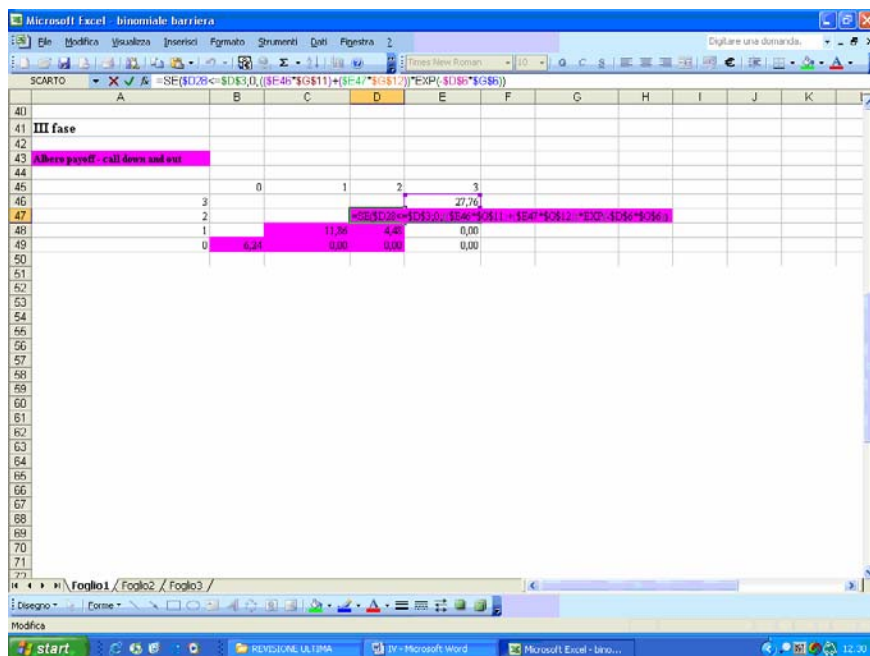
Microsoft Excel - binomiale barriera

File Modifica Visualizza Inserisci Formato Strumenti Dati Finestra ?

Digitare una domanda.

Times New Roman 10

SCARTO =SE($D28<=$D$3;0;(($E46*$G$11)+($E47*$G$12))*EXP(-$D$6*$G$6))

| | A | B | C | D | E | F | G | H | I | J | K |
|---|---|---|---|---|---|---|---|---|---|---|---|
| 40 | | | | | | | | | | | |
| 41 | III fase | | | | | | | | | | |
| 42 | | | | | | | | | | | |
| 43 | Albero payoff - call down and out | | | | | | | | | | |
| 44 | | | | | | | | | | | |
| 45 | | 0 | 1 | 2 | 3 | | | | | | |
| 46 | 3 | | | | 27,76 | | | | | | |
| 47 | 2 | | | =SE($D28<=$D$3;0;(($E46*$G$11)+($E47*$G$12))*EXP(-$D$6*$G$6)) | | | | | | | |
| 48 | 1 | | 11,86 | 4,40 | 0,00 | | | | | | |
| 49 | 0 | 6,24 | 0,00 | 0,00 | 0,00 | | | | | | |
| 50 | | | | | | | | | | | |
| 51 | | | | | | | | | | | |
| 52 | | | | | | | | | | | |
| 53 | | | | | | | | | | | |
| 54 | | | | | | | | | | | |
| 55 | | | | | | | | | | | |
| 56 | | | | | | | | | | | |
| 57 | | | | | | | | | | | |
| 58 | | | | | | | | | | | |
| 59 | | | | | | | | | | | |
| 60 | | | | | | | | | | | |
| 61 | | | | | | | | | | | |
| 62 | | | | | | | | | | | |
| 63 | | | | | | | | | | | |
| 64 | | | | | | | | | | | |
| 65 | | | | | | | | | | | |
| 66 | | | | | | | | | | | |
| 67 | | | | | | | | | | | |
| 68 | | | | | | | | | | | |
| 69 | | | | | | | | | | | |
| 70 | | | | | | | | | | | |
| 71 | | | | | | | | | | | |

Foglio1 Foglio2 Foglio3

Disegno Forme

Modifica

start REVISIONE ULTIMA IV - Microsoft Word Microsoft Excel - bino... 12.30